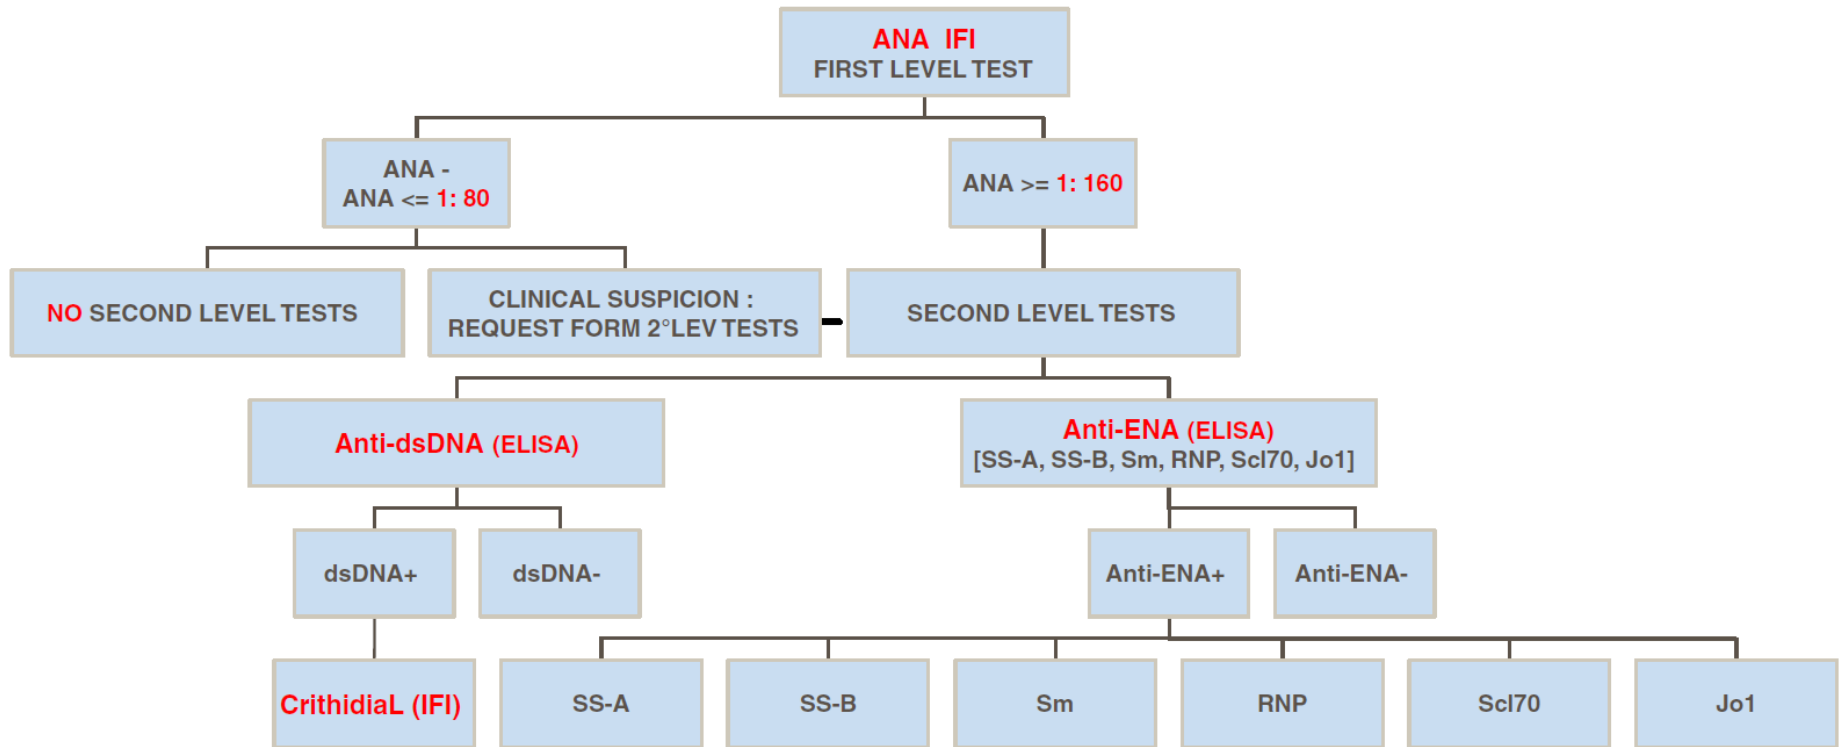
ANA IFI
FIRST LEVEL TEST

ANA -
ANA <= 1: 80

ANA >= 1: 160

NO SECOND LEVEL TESTS

CLINICAL SUSPICION :
REQUEST FORM 2°LEV TESTS

SECOND LEVEL TESTS

Anti-dsDNA (ELISA)

Anti-ENA (ELISA)
[SS-A, SS-B, Sm, RNP, Scl70, Jo1]

dsDNA+

dsDNA-

Anti-ENA+

Anti-ENA-

CrithidiaL (IFI)

SS-A

SS-B

Sm

RNP

Scl70

Jo1